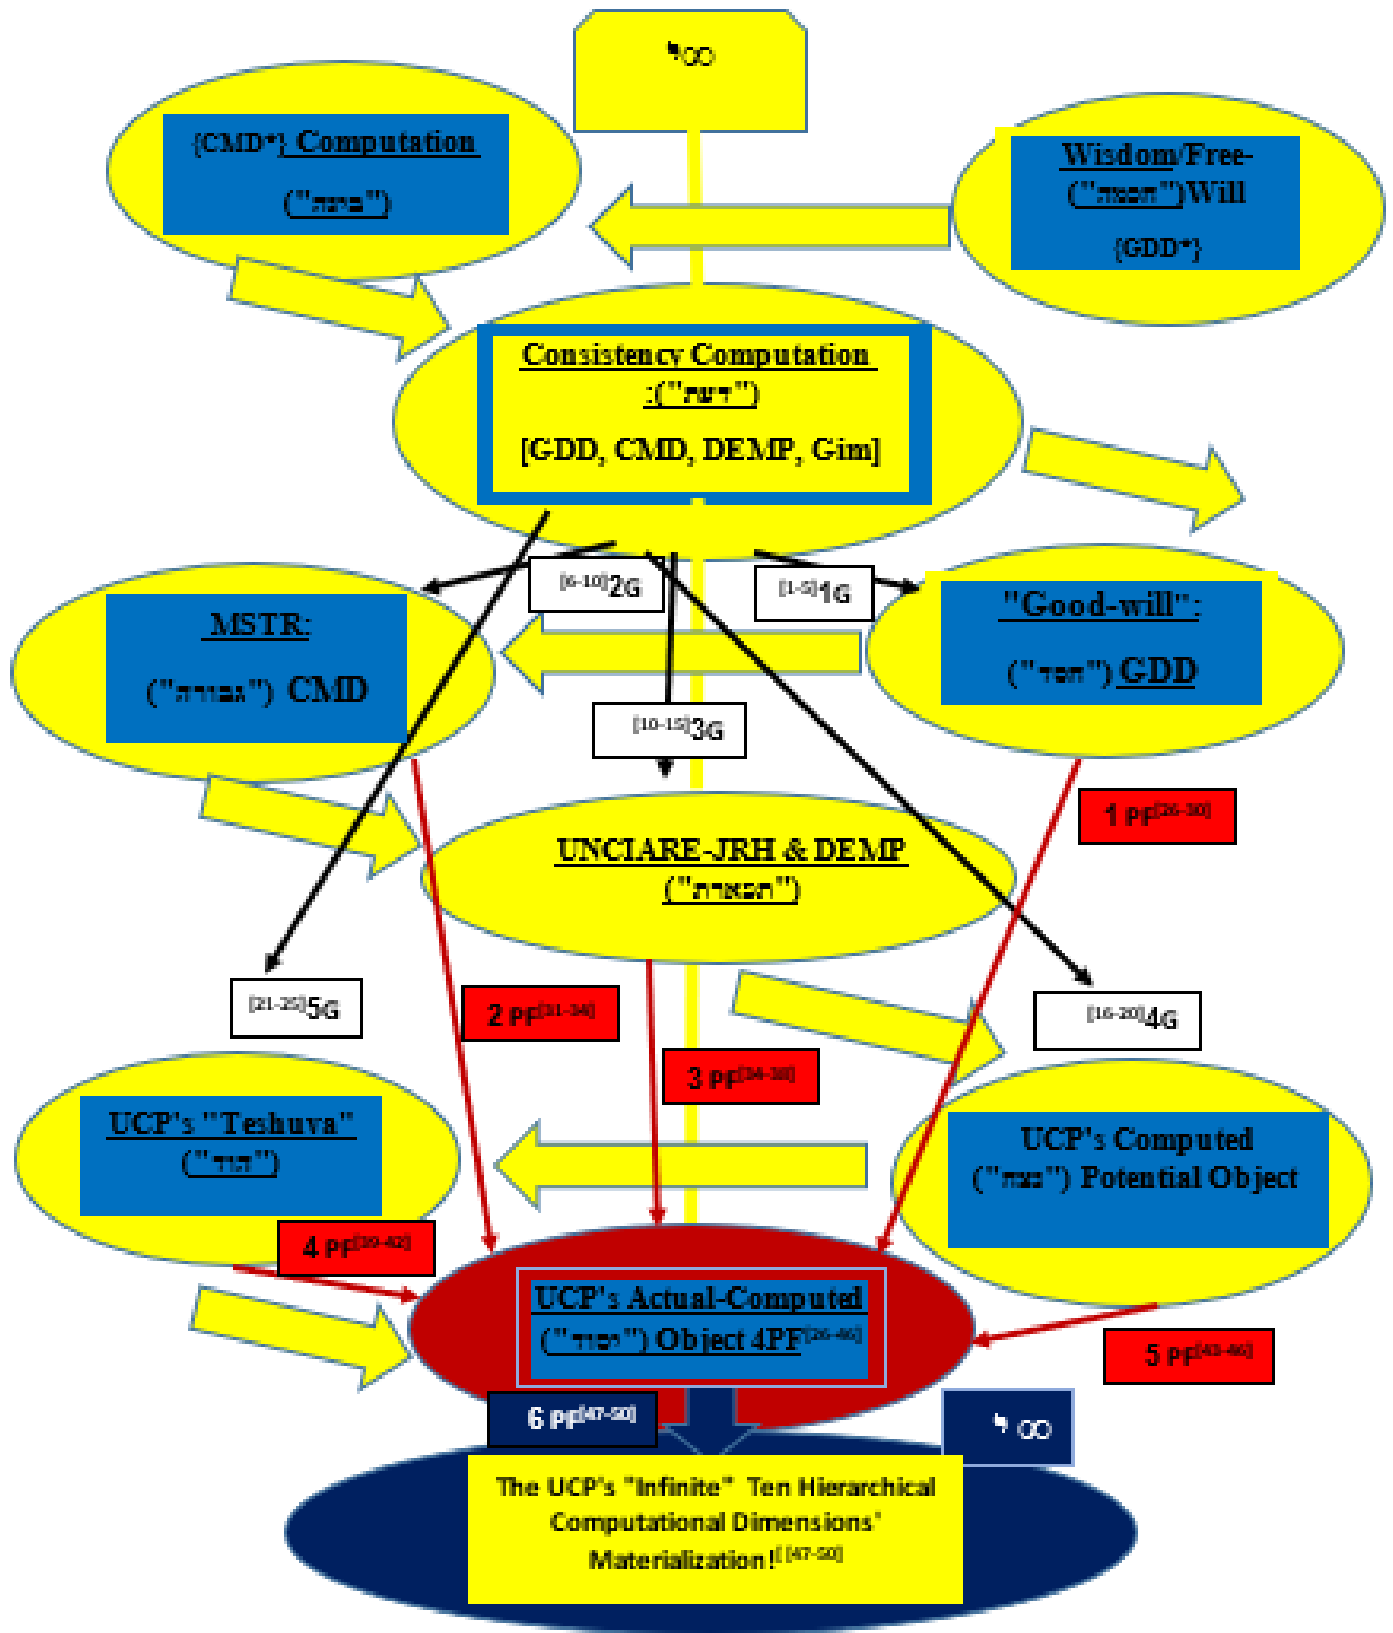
ꭙ∞

{CMD*} Computation
("בינה")

Wisdom/Free-("חכמה")Will
{GDD*}

Consistency Computation
:("דעת")
[GDD, CMD, DEMP, Gim]

$^{[6-10]}$2G

$^{[1-5]}$1G

MSTR:
("גבורה") CMD

"Good-will":
("חסד") GDD

$^{[10-15]}$3G

1 PF$^{[26-30]}$

UNCIARE-JRH & DEMP
("תפארת")

$^{[21-25]}$5G

2 PF$^{[31-34]}$

3 PF$^{[34-38]}$

$^{[16-20]}$4G

UCP's "Teshuva"
("הוד")

UCP's Computed
("נצח") Potential Object

4 PF$^{[39-42]}$

UCP's Actual-Computed
("יסוד") Object 4PF$^{[26-46]}$

5 PF$^{[43-46]}$

6 PF$^{[47-50]}$

ꭙ ∞

The UCP's "Infinite" Ten Hierarchical Computational Dimensions' Materialization!$^{[47-50]}$